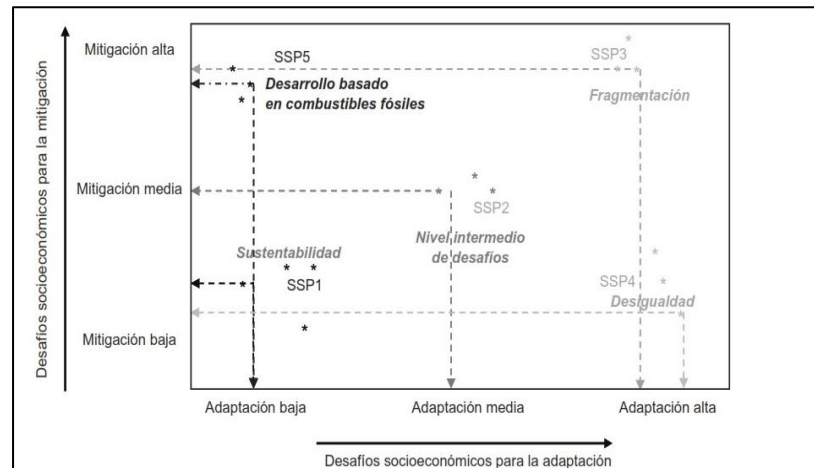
Desafíos socioeconómicos para la mitigación

Mitigación alta

SSP5

Desarrollo basado en combustibles fósiles

SSP3

Fragmentación

Mitigación media

SSP2

Nivel intermedio de desafíos

Sustentabilidad

SSP1

SSP4

Desigualdad

Mitigación baja

Adaptación baja

Adaptación media

Adaptación alta

Desafíos socioeconómicos para la adaptación